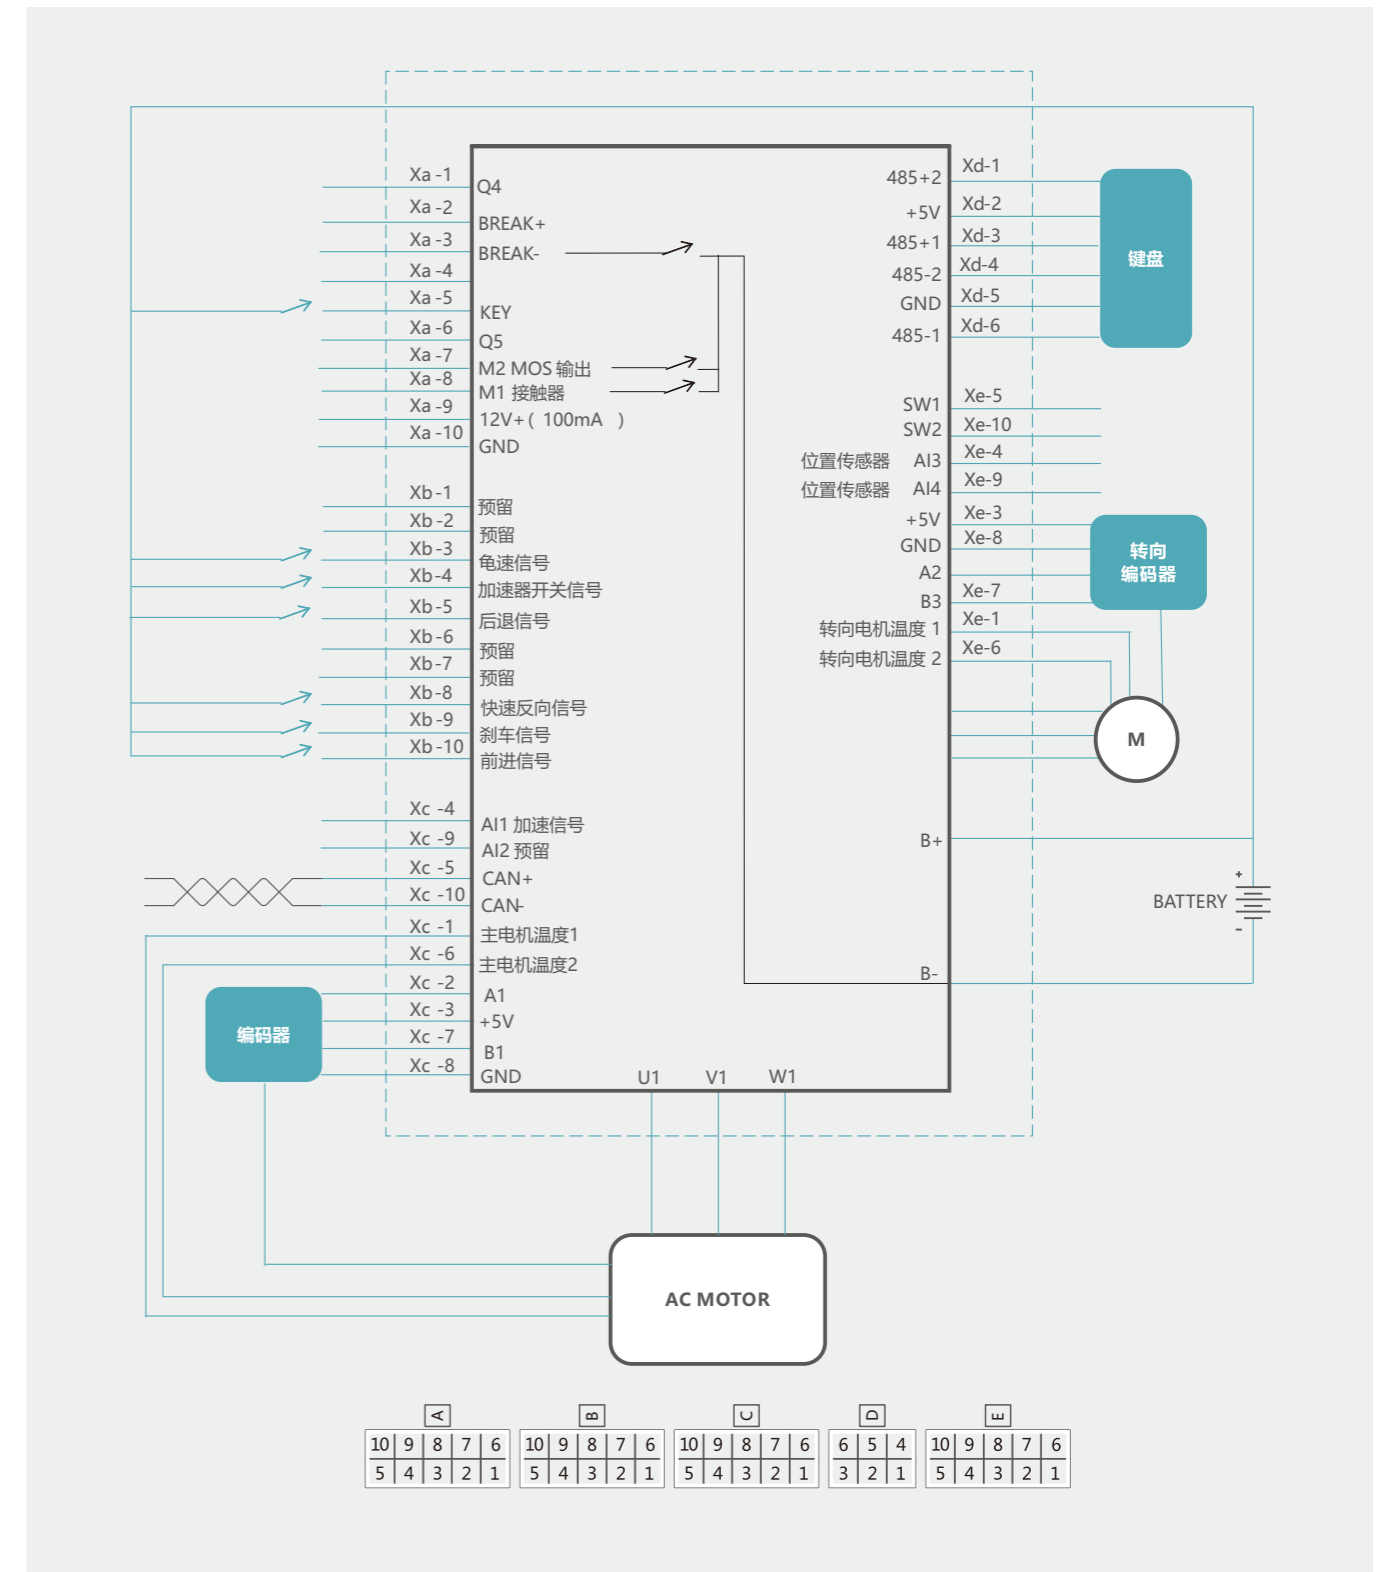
Xa -1 Q4
Xa -2 BREAK+
Xa -3 BREAK-
Xa -4
Xa -5 KEY
Xa -6 Q5
Xa -7 M2 MOS 输出
Xa -8 M1 接触器
Xa -9 12V+ ( 100mA )
Xa -10 GND

Xb -1 预留
Xb -2 预留
Xb -3 龟速信号
Xb -4 加速器开关信号
Xb -5 后退信号
Xb -6 预留
Xb -7 预留
Xb -8 快速反向信号
Xb -9 刹车信号
Xb -10 前进信号

Xc -4 AI1 加速信号
Xc -9 AI2 预留
Xc -5 CAN+
Xc -10 CAN-
Xc -1 主电机温度1
Xc -6 主电机温度2
Xc -2 A1
Xc -3 +5V
Xc -7 B1
Xc -8 GND

编码器

U1 V1 W1

485+2 Xd-1
+5V Xd-2
485+1 Xd-3
485-2 Xd-4
GND Xd-5
485-1 Xd-6

键盘

SW1 Xe-5
SW2 Xe-10
位置传感器 AI3 Xe-4
位置传感器 AI4 Xe-9
+5V Xe-3
GND Xe-8
A2
B3 Xe-7
转向电机温度 1 Xe-1
转向电机温度 2 Xe-6

转向
编码器

M

B+
BATTERY
+
-
B-

AC MOTOR

| A | | | | |
|---|---|---|---|---|
| 10 | 9 | 8 | 7 | 6 |
| 5 | 4 | 3 | 2 | 1 |

| B | | | | |
|---|---|---|---|---|
| 10 | 9 | 8 | 7 | 6 |
| 5 | 4 | 3 | 2 | 1 |

| C | | | | |
|---|---|---|---|---|
| 10 | 9 | 8 | 7 | 6 |
| 5 | 4 | 3 | 2 | 1 |

| D | | |
|---|---|---|
| 6 | 5 | 4 |
| 3 | 2 | 1 |

| E | | | | |
|---|---|---|---|---|
| 10 | 9 | 8 | 7 | 6 |
| 5 | 4 | 3 | 2 | 1 |